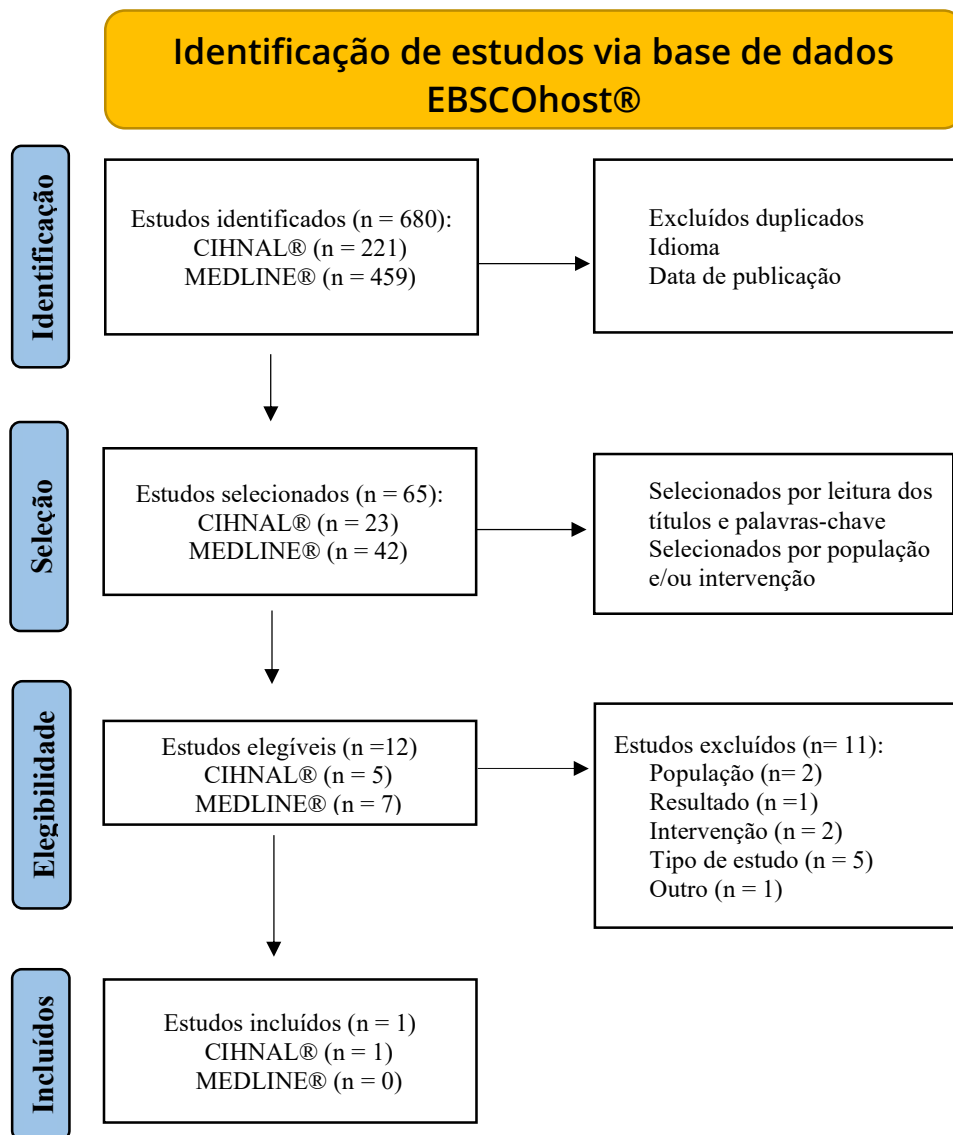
Identificação de estudos via base de dados EBSCOhost®

Identificação

Estudos identificados (n = 680):
CIHNAL® (n = 221)
MEDLINE® (n = 459)

Excluídos duplicados
Idioma
Data de publicação

Seleção

Estudos selecionados (n = 65):
CIHNAL® (n = 23)
MEDLINE® (n = 42)

Selecionados por leitura dos títulos e palavras-chave
Selecionados por população e/ou intervenção

Elegibilidade

Estudos elegíveis (n =12)
CIHNAL® (n = 5)
MEDLINE® (n = 7)

Estudos excluídos (n= 11):
População (n= 2)
Resultado (n =1)
Intervenção (n = 2)
Tipo de estudo (n = 5)
Outro (n = 1)

Incluídos

Estudos incluídos (n = 1)
CIHNAL® (n = 1)
MEDLINE® (n = 0)